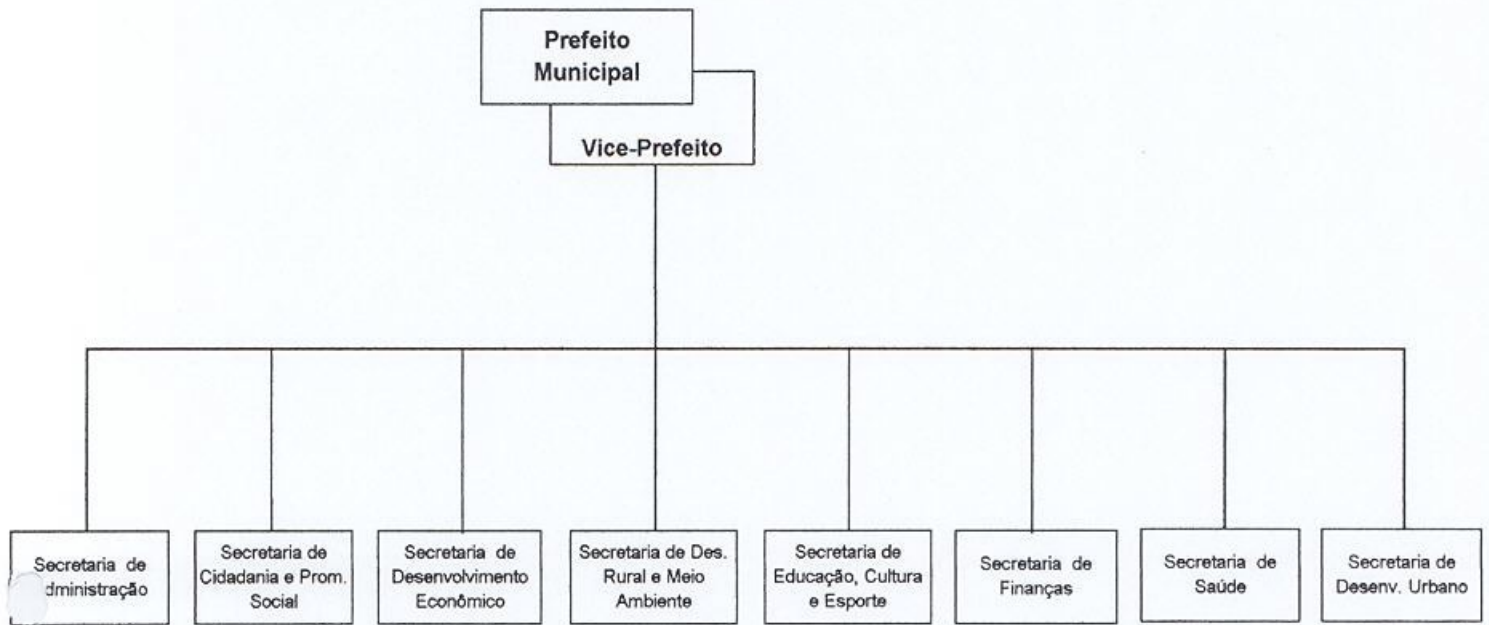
Prefeito Municipal

Vice-Prefeito

Secretaria de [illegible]dministração

Secretaria de Cidadania e Prom. Social

Secretaria de Desenvolvimento Econômico

Secretaria de Des. Rural e Meio Ambiente

Secretaria de Educação, Cultura e Esporte

Secretaria de Finanças

Secretaria de Saúde

Secretaria de Desenv. Urbano